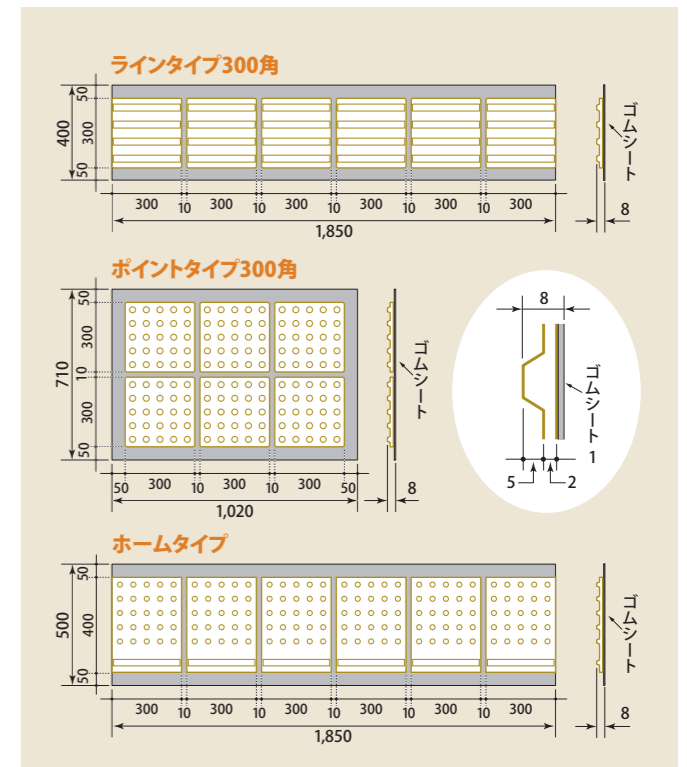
ラインタイプ300角

400
50
300
50
300 10 300 10 300 10 300 10 300 10 300
1,850
ゴムシート
8

ポイントタイプ300角

710
50
300
10
300
50
50 300 10 300 10 300 50
1,020
ゴムシート
8

8
ゴムシート
1
5
2

ホームタイプ

500
50
400
50
300 10 300 10 300 10 300 10 300 10 300
1,850
ゴムシート
8